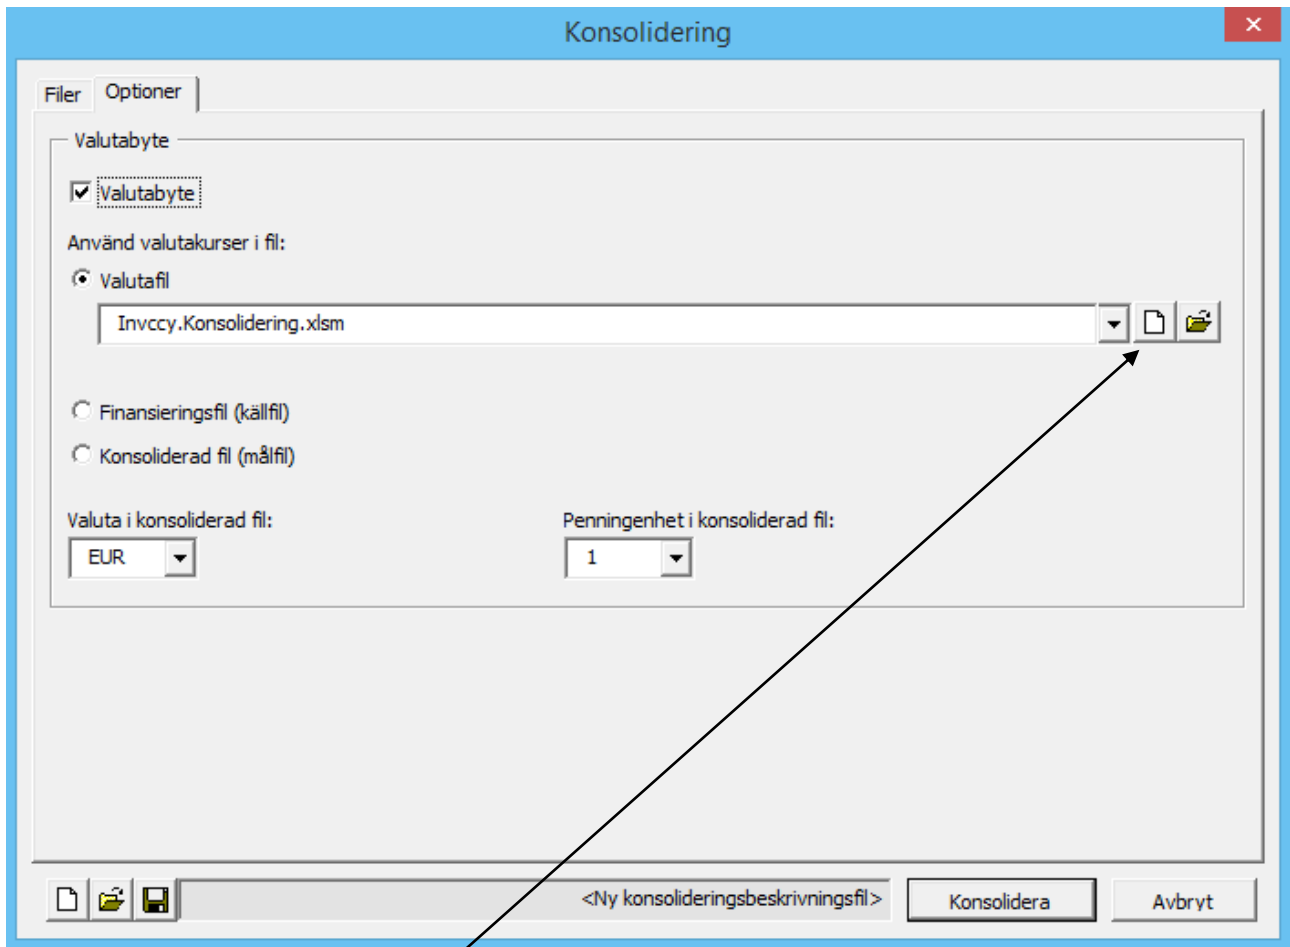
Konsolidering

Filer Optioner

Valutabyte

Valutabyte

Använd valutakurser i fil:

Valutafil

Invccy.Konsolidering.xlsm

Finansieringsfil (källfil)

Konsoliderad fil (målfil)

Valuta i konsoliderad fil:

EUR

Penningenhet i konsoliderad fil:

1

<Ny konsolideringsbeskrivningsfil>

Konsolidera

Avbryt